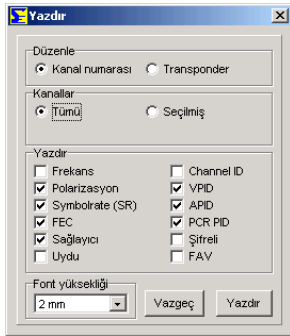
Yazdır

Düzenle
Kanal numarası
Transponder

Kanallar
Tümü
Seçilmiş

Yazdır
Frekans
Polarizasyon
Symbolrate (SR)
FEC
Sağlayıcı
Uydu
Channel ID
VPID
APID
PCR PID
Şifreli
FAV

Font yüksekliği
2 mm

Vazgeç
Yazdır